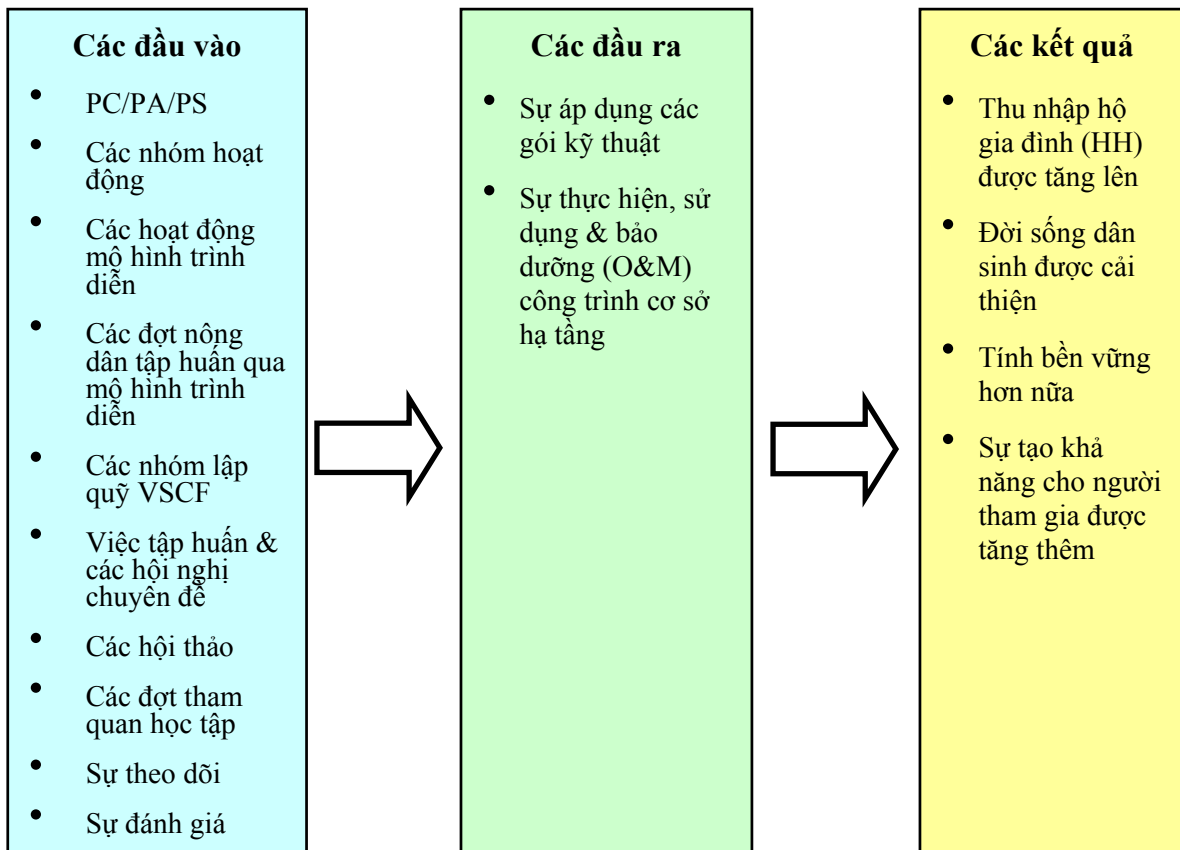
Các đầu vào

- PC/PA/PS
- Các nhóm hoạt động
- Các hoạt động mô hình trình diễn
- Các đợt nông dân tập huấn qua mô hình trình diễn
- Các nhóm lập quỹ VSCF
- Việc tập huấn & các hội nghị chuyên đề
- Các hội thảo
- Các đợt tham quan học tập
- Sự theo dõi
- Sự đánh giá

Các đầu ra

- Sự áp dụng các gói kỹ thuật
- Sự thực hiện, sử dụng & bảo dưỡng (O&M) công trình cơ sở hạ tầng

Các kết quả

- Thu nhập hộ gia đình (HH) được tăng lên
- Đời sống dân sinh được cải thiện
- Tính bền vững hơn nữa
- Sự tạo khả năng cho người tham gia được tăng thêm